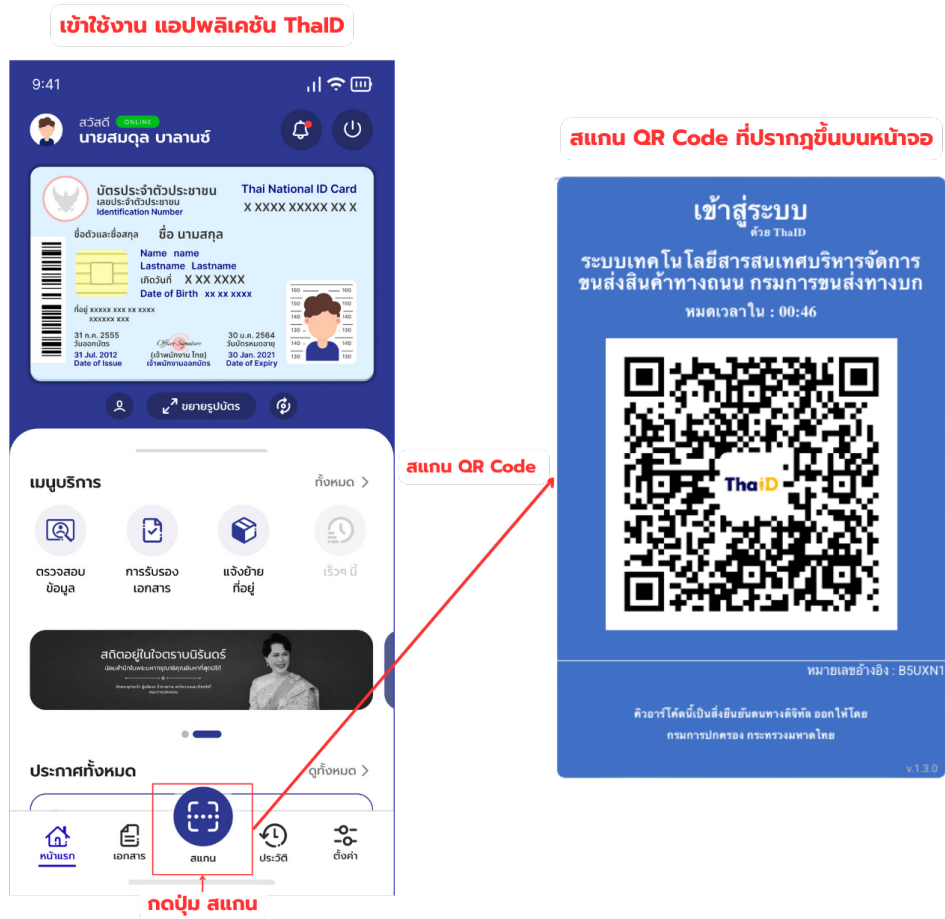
เข้าใช้งาน แอปพลิเคชัน ThaID

9:41

สวัสดี ONLINE
นายสมดุล บาลานซ์

บัตรประจำตัวประชาชน
Thai National ID Card
เลขประจำตัวประชาชน
Identification Number
X XXXX XXXXX XX X
ชื่อตัวและชื่อสกุล ชื่อ นามสกุล
Name name
Lastname Lastname
เกิดวันที่ X XX XXXX
Date of Birth xx xx xxxx
ที่อยู่ xxxxx xxx xx xxxx xxxxxx xxx
31 ก.ค. 2555
วันออกบัตร
31 Jul. 2012
Date of Issue
(เจ้าพนักงาน ไทย)
เจ้าพนักงานออกบัตร
30 ม.ค. 2564
วันบัตรหมดอายุ
30 Jan. 2021
Date of Expiry

ขยายรูปบัตร

เมนูบริการ
ทั้งหมด >
ตรวจสอบข้อมูล
การรับรองเอกสาร
แจ้งย้ายที่อยู่
เร็วๆ นี้

สถิตอยู่ในใจตราบนิรันดร์

ประกาศทั้งหมด
ดูทั้งหมด >

หน้าแรก
เอกสาร
สแกน
ประวัติ
ตั้งค่า

กดปุ่ม สแกน

สแกน QR Code

สแกน QR Code ที่ปรากฏขึ้นบนหน้าจอ

เข้าสู่ระบบ
ด้วย ThaID
ระบบเทคโนโลยีสารสนเทศบริหารจัดการขนส่งสินค้าทางถนน กรมการขนส่งทางบก
หมดเวลาใน : 00:46

ThaiD

หมายเลขอ้างอิง : B5UXN1

คิวอาร์โค้ดนี้เป็นสิ่งยืนยันตนทางดิจิทัล ออกให้โดย
กรมการปกครอง กระทรวงมหาดไทย

v.1.3.0